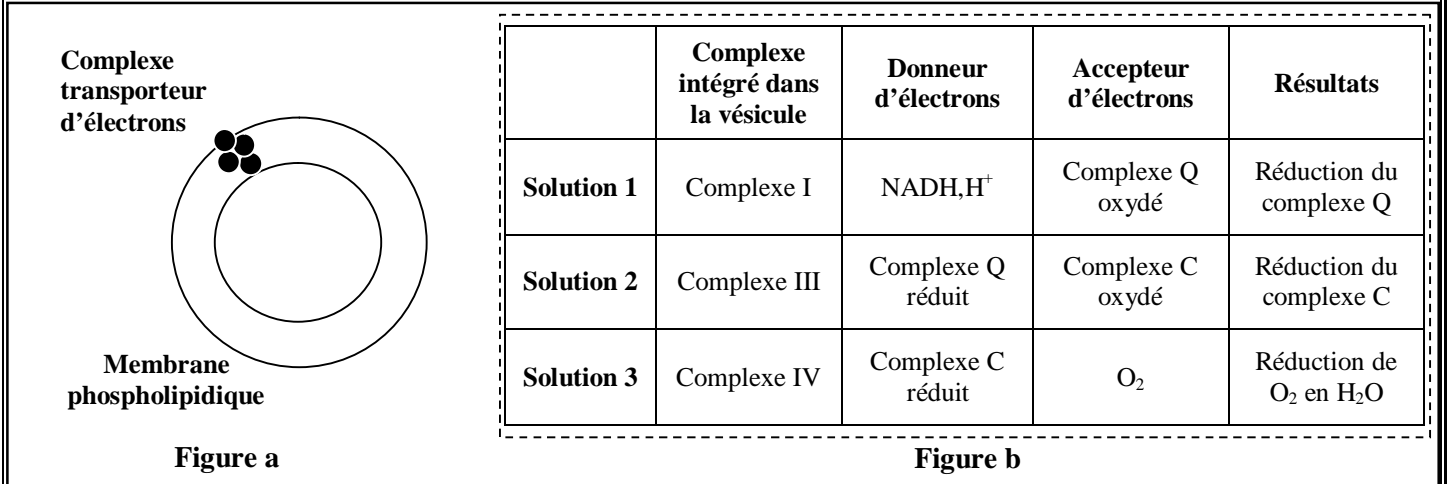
Complexe transporteur d'électrons

Membrane phospholipidique

Figure a

| | Complexe intégré dans la vésicule | Donneur d'électrons | Accepteur d'électrons | Résultats |
|---|---|---|---|---|
| Solution 1 | Complexe I | NADH,$H^+$ | Complexe Q oxydé | Réduction du complexe Q |
| Solution 2 | Complexe III | Complexe Q réduit | Complexe C oxydé | Réduction du complexe C |
| Solution 3 | Complexe IV | Complexe C réduit | $O_2$ | Réduction de $O_2$ en $H_2O$ |

Figure b